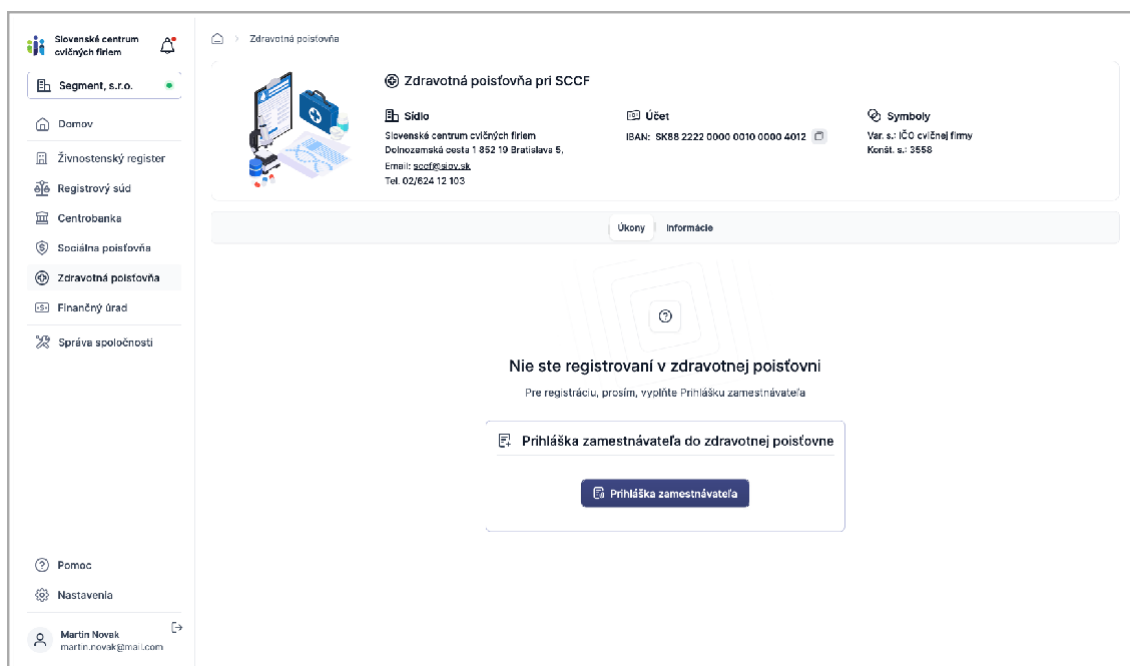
Slovenské centrum cvičných firiem

Segment, s.r.o.

Domov

Živnostenský register

Registrový súd

Centrobanka

Sociálna poisťovňa

Zdravotná poisťovňa

Finančný úrad

Správa spoločnosti

Pomoc

Nastavenia

Martin Novak
martin.novak@mail.com

Zdravotná poisťovňa

Zdravotná poisťovňa pri SCCF

Sídlo
Slovenské centrum cvičných firiem
Dolnozemská cesta 1 852 19 Bratislava 5,
Email: sccf@siov.sk
Tel. 02/624 12 103

Účet
IBAN: SK88 2222 0000 0010 0000 4012

Symboly
Var. s.: IČO cvičnej firmy
Konšt. s.: 3558

Úkony | Informácie

Nie ste registrovaní v zdravotnej poisťovni

Pre registráciu, prosím, vyplňte Prihlášku zamestnávateľa

Prihláška zamestnávateľa do zdravotnej poisťovne

Prihláška zamestnávateľa